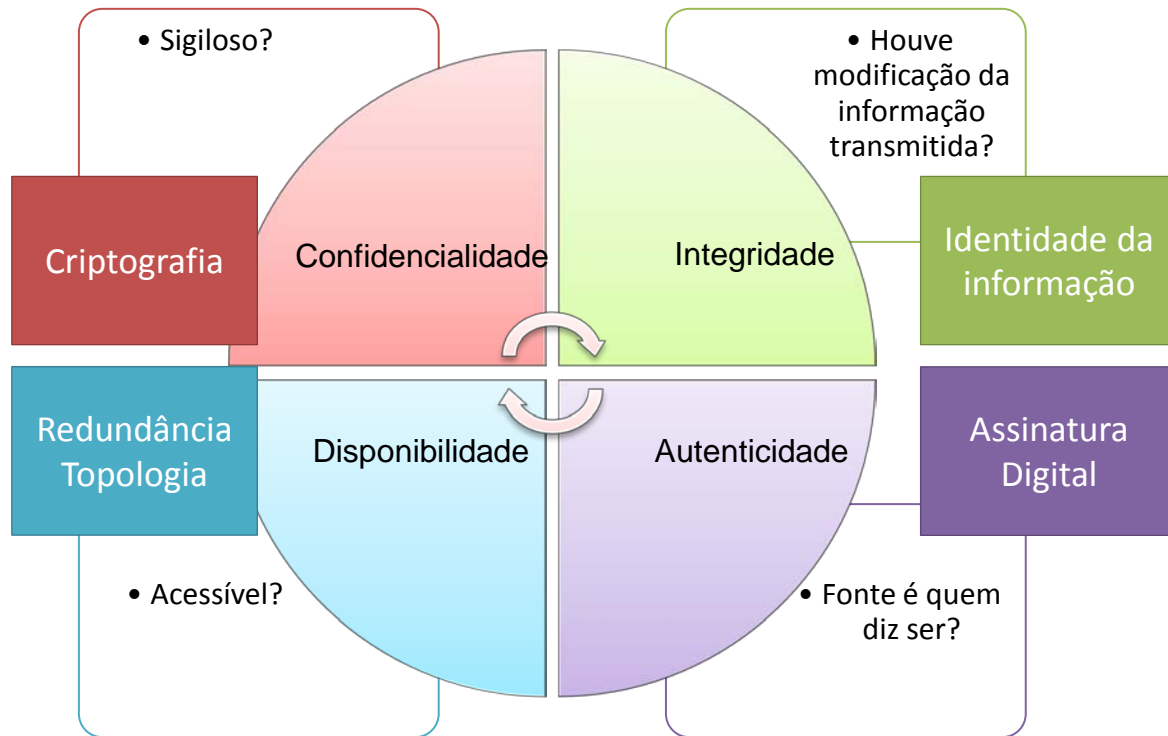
• Sigiloso?

• Houve modificação da informação transmitida?

Criptografia

Confidencialidade

Integridade

Identidade da informação

Redundância Topologia

Disponibilidade

Autenticidade

Assinatura Digital

• Acessível?

• Fonte é quem diz ser?